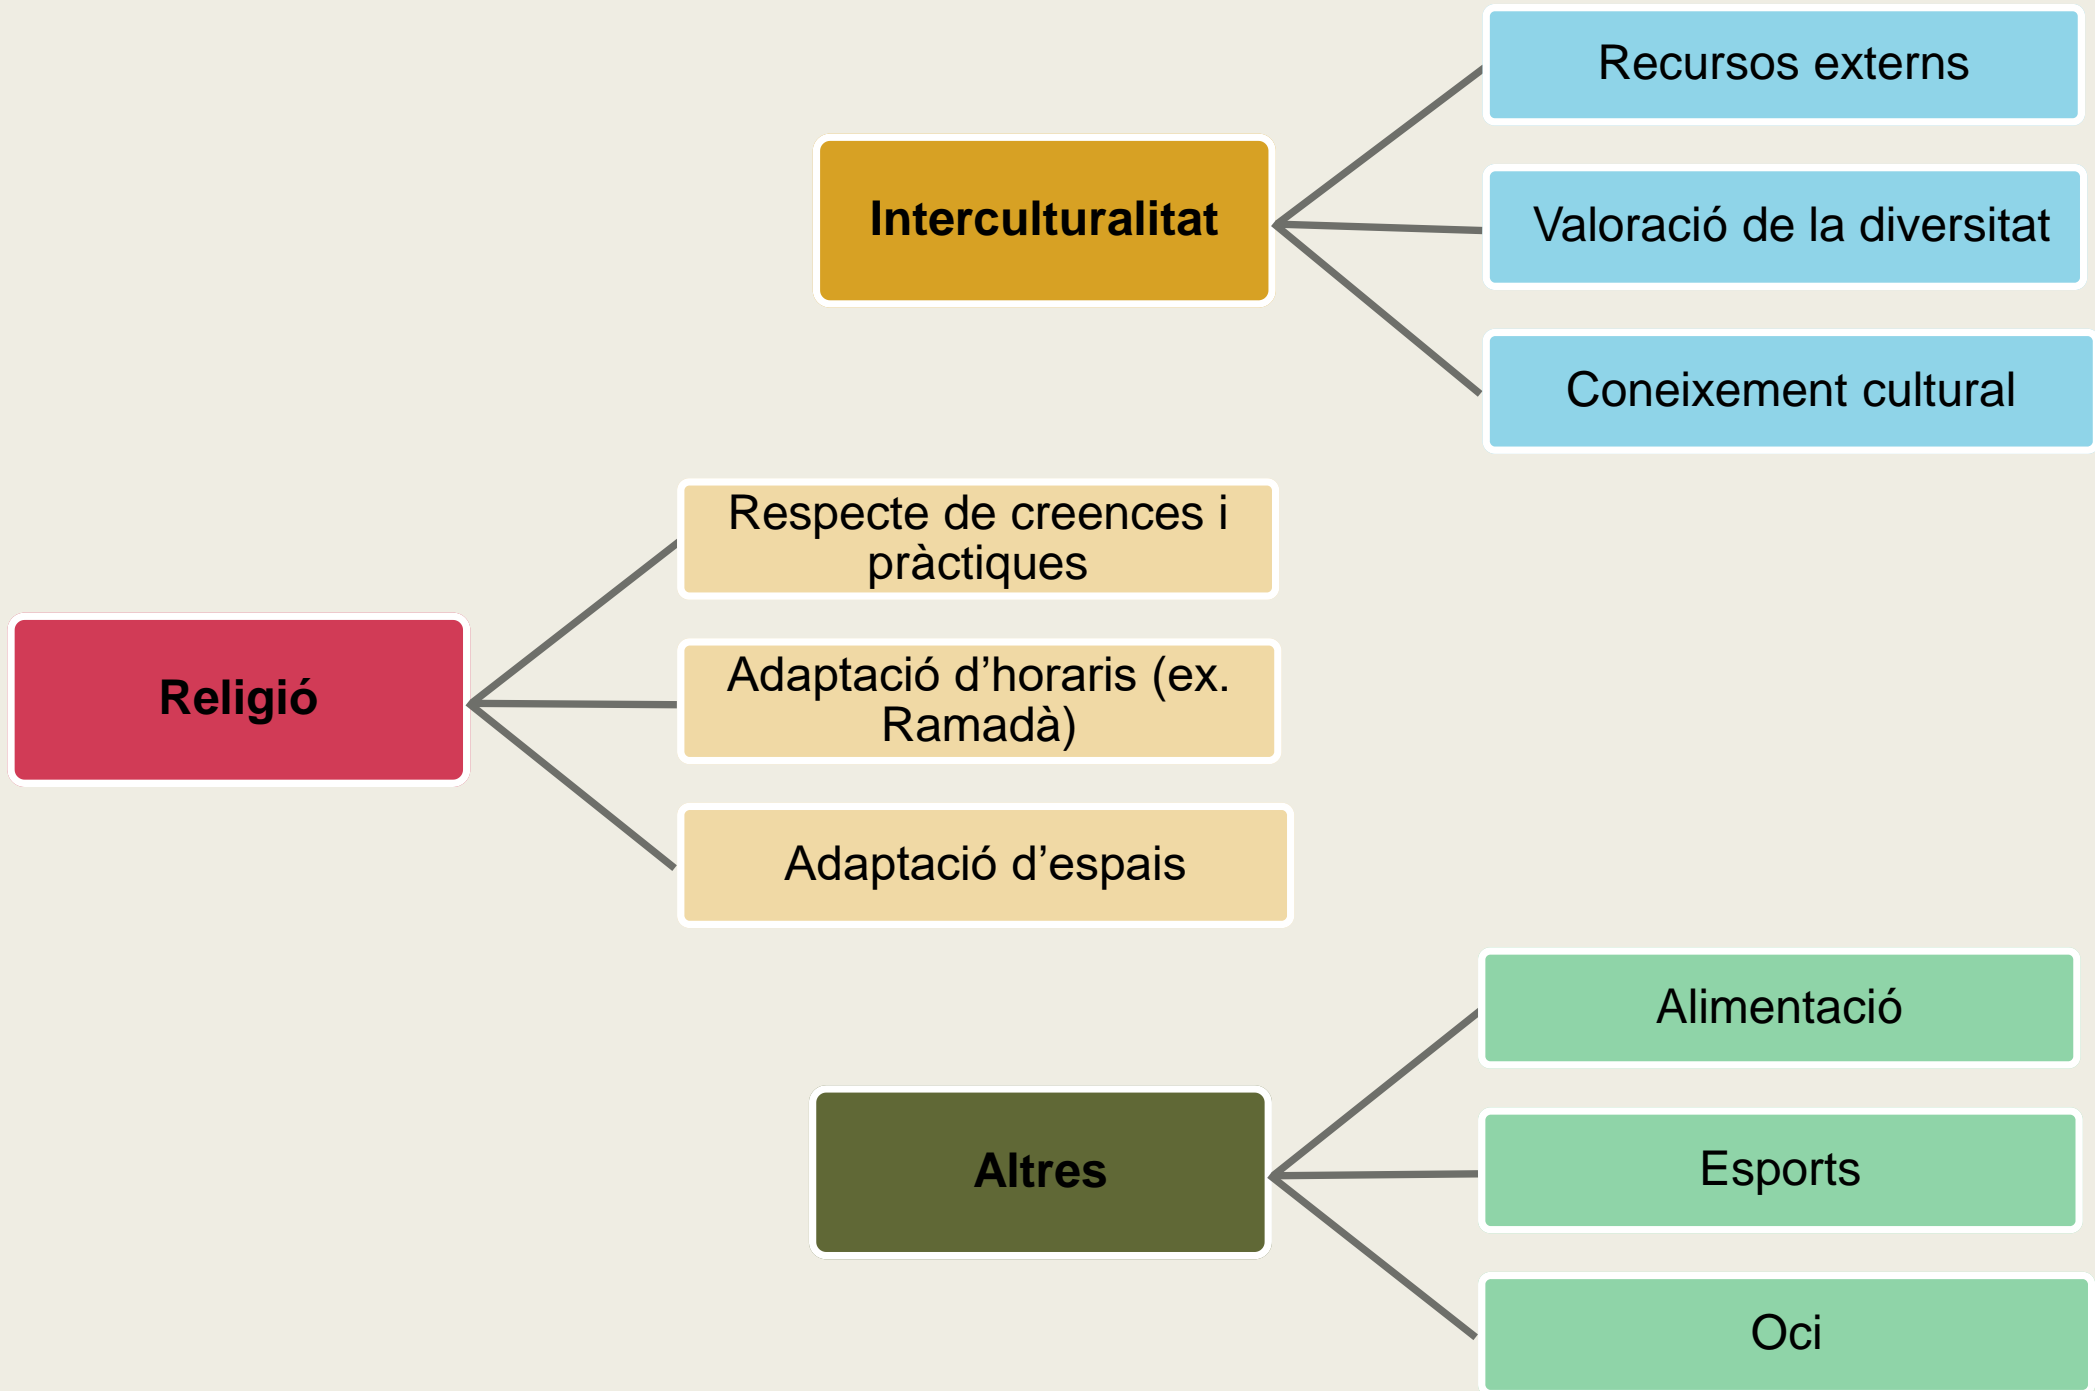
Interculturalitat

Recursos externs

Valoració de la diversitat

Coneixement cultural

Religió

Respecte de creences i pràctiques

Adaptació d'horaris (ex. Ramadà)

Adaptació d'espais

Altres

Alimentació

Esports

Oci